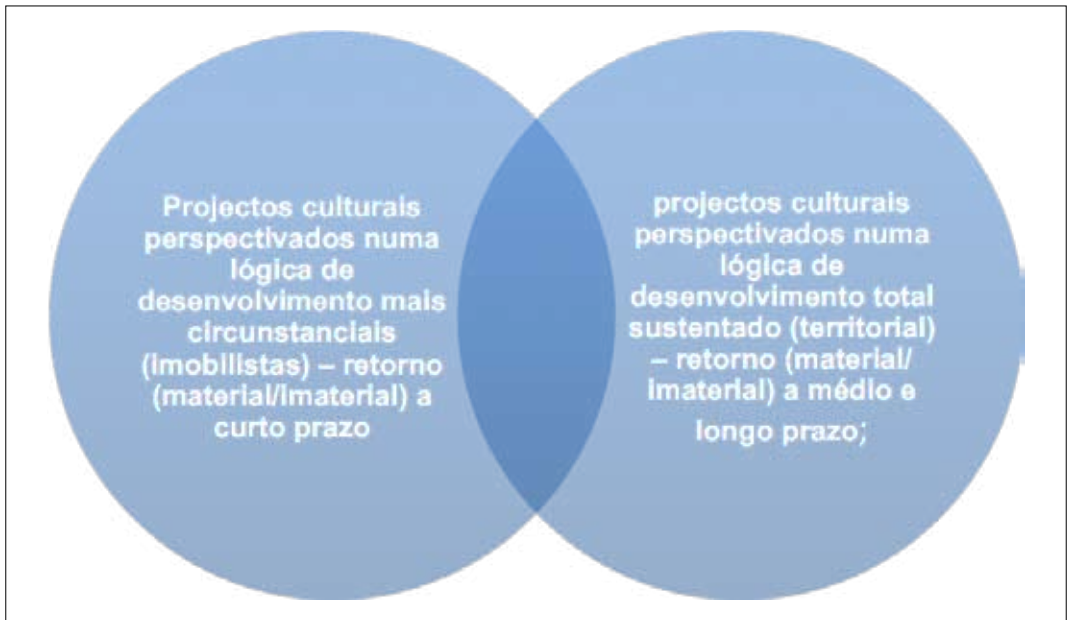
Projectos culturais perspectivados numa lógica de desenvolvimento mais circunstanciais (imobilistas) – retorno (material/imaterial) a curto prazo

projectos culturais perspectivados numa lógica de desenvolvimento total sustentado (territorial) – retorno (material/ imaterial) a médio e longo prazo;